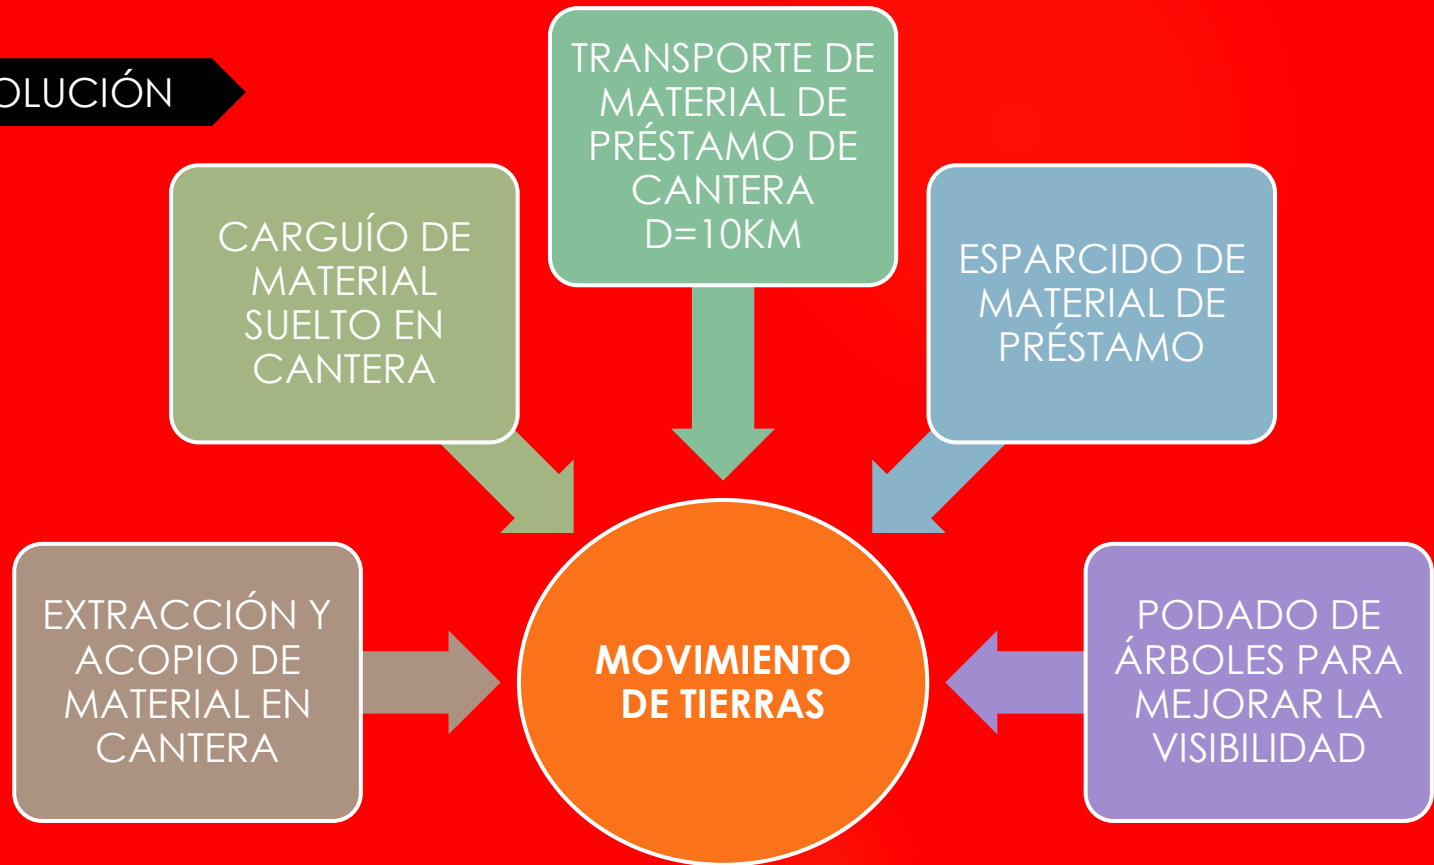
OLUCIÓN

TRANSPORTE DE MATERIAL DE PRÉSTAMO DE CANTERA D=10KM

CARGUÍO DE MATERIAL SUELTO EN CANTERA

ESPARCIDO DE MATERIAL DE PRÉSTAMO

EXTRACCIÓN Y ACOPIO DE MATERIAL EN CANTERA

MOVIMIENTO DE TIERRAS

PODADO DE ÁRBOLES PARA MEJORAR LA VISIBILIDAD